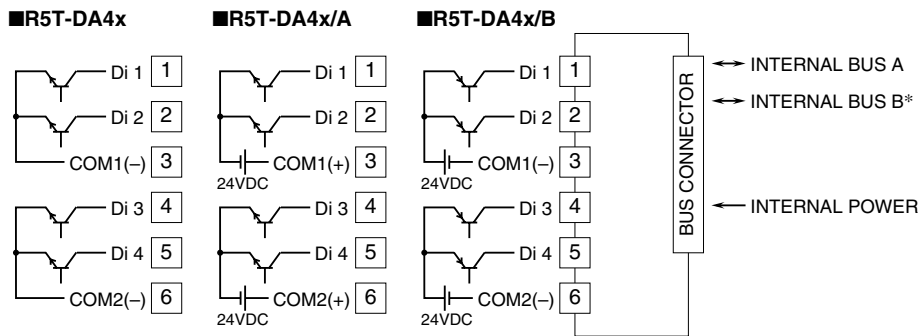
■R5T-DA4x

Di 1 1
Di 2 2
COM1(–) 3
Di 3 4
Di 4 5
COM2(–) 6

■R5T-DA4x/A

Di 1 1
Di 2 2
COM1(+) 3
24VDC
Di 3 4
Di 4 5
COM2(+) 6
24VDC

■R5T-DA4x/B

Di 1 1
Di 2 2
COM1(–) 3
24VDC
Di 3 4
Di 4 5
COM2(–) 6
24VDC

BUS CONNECTOR

INTERNAL BUS A
INTERNAL BUS B*
INTERNAL POWER